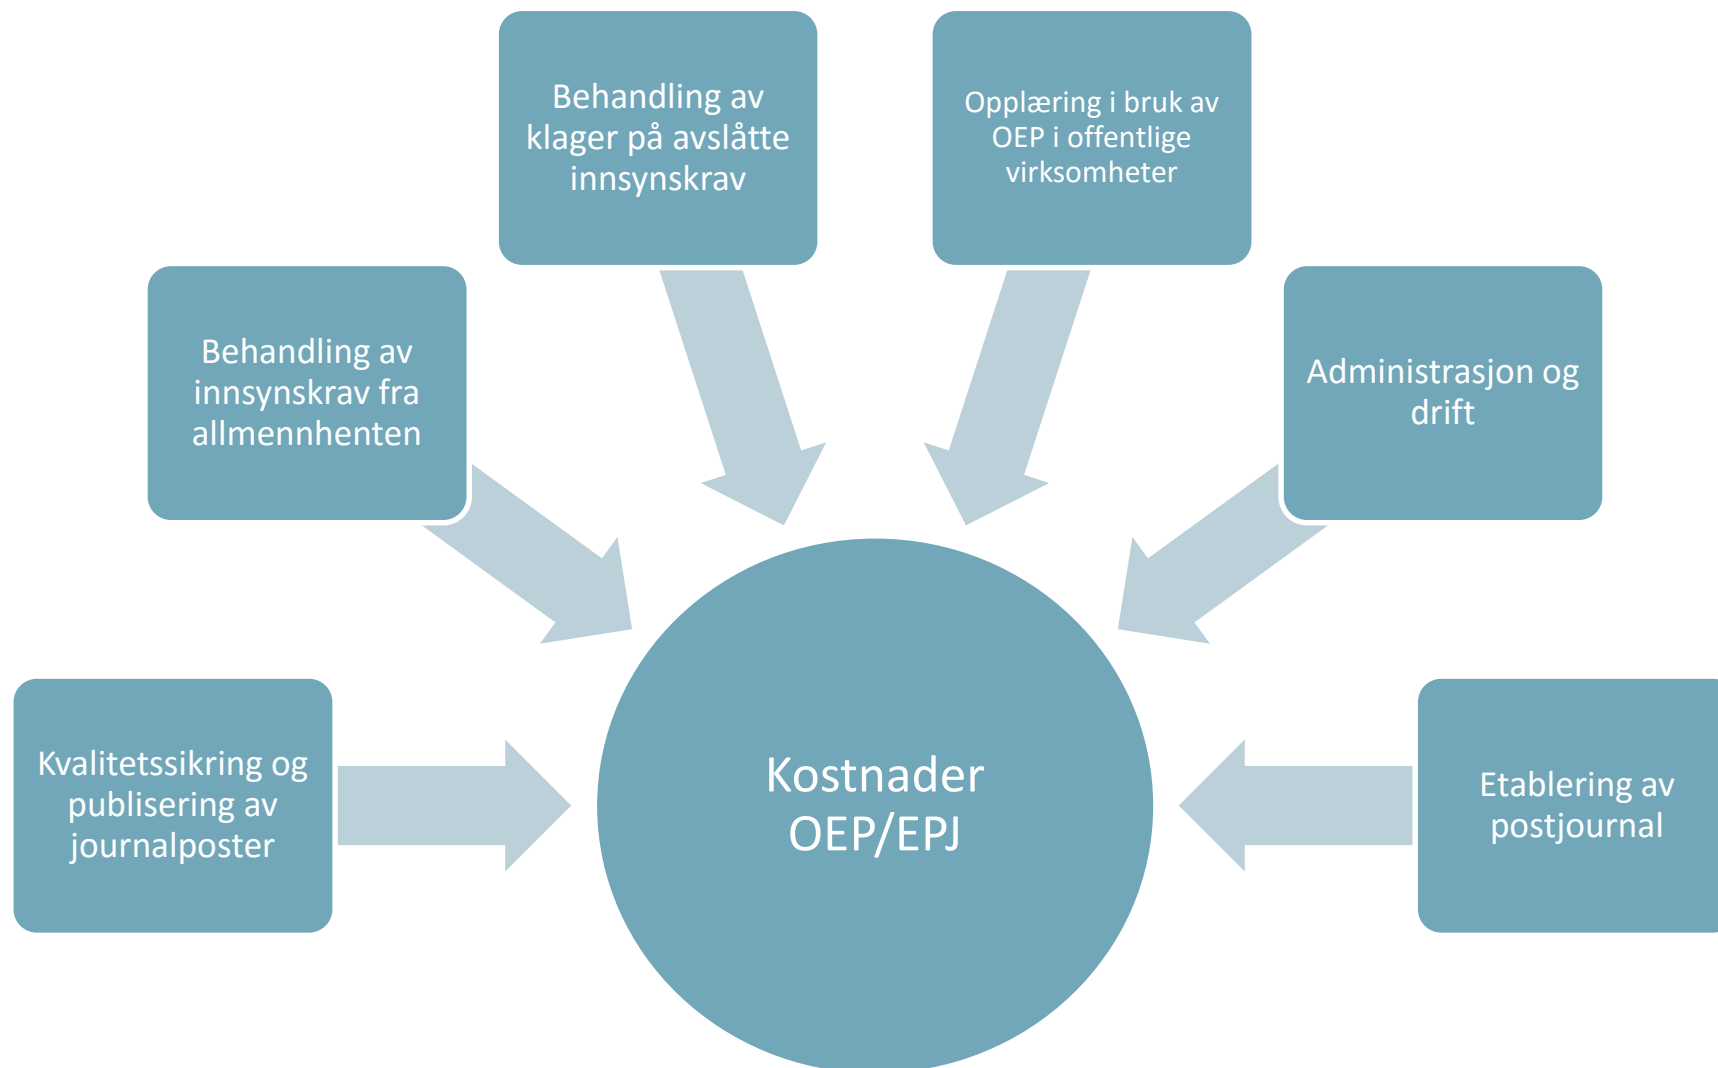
Behandling av klager på avslåtte innsynskrav

Opplæring i bruk av OEP i offentlige virksomheter

Behandling av innsynskrav fra allmennhenten

Administrasjon og drift

Kvalitetssikring og publisering av journalposter

Kostnader OEP/EPJ

Etablering av postjournal